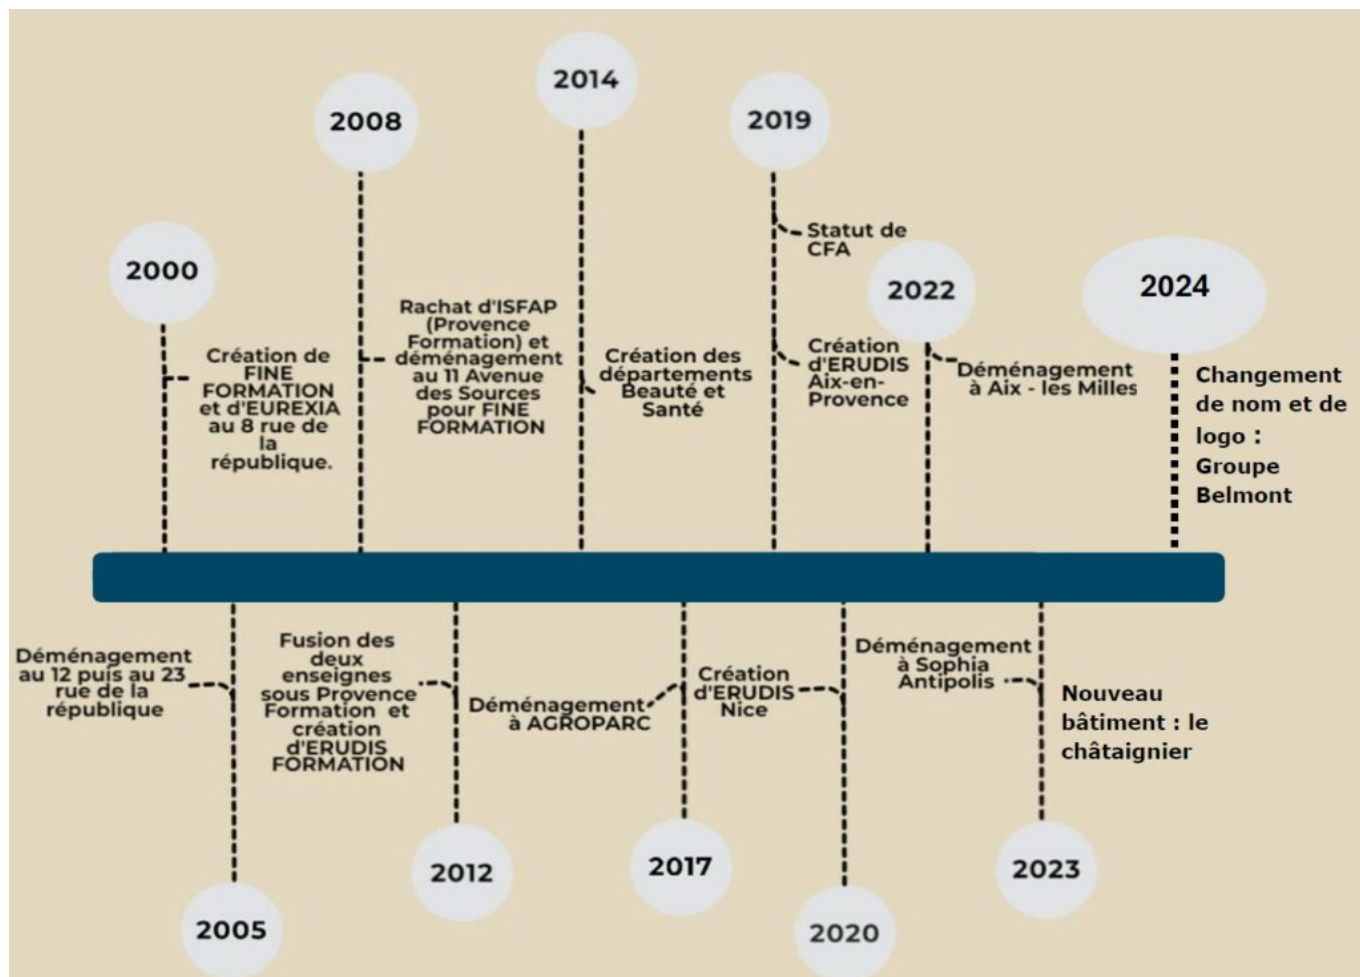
2000

Création de FINE FORMATION et d'EUREXIA au 8 rue de la république.

2008

Rachat d'ISFAP (Provence Formation) et déménagement au 11 Avenue des Sources pour FINE FORMATION

2014

Création des départements Beauté et Santé

2019

Statut de CFA

Création d'ERUDIS Aix-en-Provence

2022

Déménagement à Aix - les Milles

2024

Changement de nom et de logo : Groupe Belmont

Déménagement au 12 puis au 23 rue de la république

2005

Fusion des deux enseignes sous Provence Formation et création d'ERUDIS FORMATION

2012

Déménagement à AGROPARC

2017

Création d'ERUDIS Nice

2020

Déménagement à Sophia Antipolis

2023

Nouveau bâtiment : le châtaignier